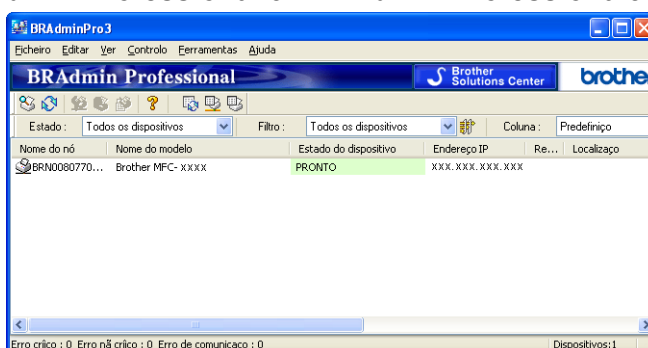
BRAdminPro3

Ficheiro Editar Ver Controlo Ferramentas Ajuda

BRAdmin Professional

Brother Solutions Center

brothe

Estado : Todos os dispositivos

Filtro : Todos os dispositivos

Coluna : Predefiniço

| Nome do nó | Nome do modelo | Estado do dispositivo | Endereço IP | Re... | Localizaço |
|---|---|---|---|---|---|
| BRN0080770... | Brother MFC- XXXX | PRONTO | XXX.XXX.XXX.XXX | | |

Erro crítico : 0 Erro nã crítico : 0 Erro de comunicaço : 0

Dispositivos:1